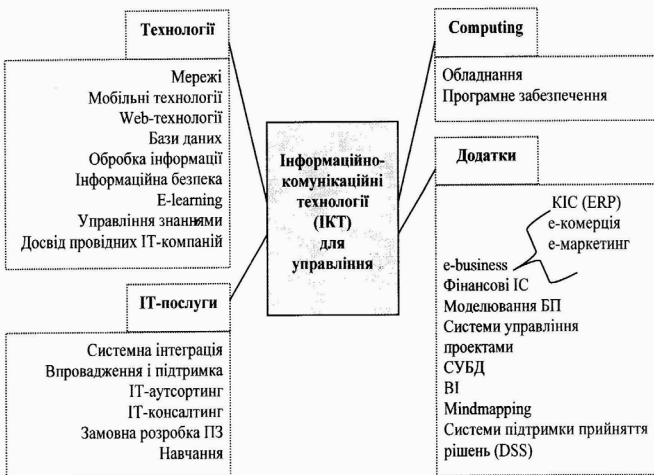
Технології

Мережі
Мобільні технології
Web-технології
Бази даних
Обробка інформації
Інформаційна безпека
E-learning
Управління знаннями
Досвід провідних IT-компаній

Computing

Обладнання
Програмне забезпечення

Інформаційно-комунікаційні технології (ІКТ) для управління

Додатки

КІС (ERP)
e-комерція
e-маркетинг
e-business
Фінансові ІС
Моделювання БП
Системи управління проектами
СУБД
BI
Mindmapping
Системи підтримки прийняття рішень (DSS)

IT-послуги

Системна інтеграція
Впровадження і підтримка
IT-аутсортинг
IT-консалтинг
Замовна розробка ПЗ
Навчання